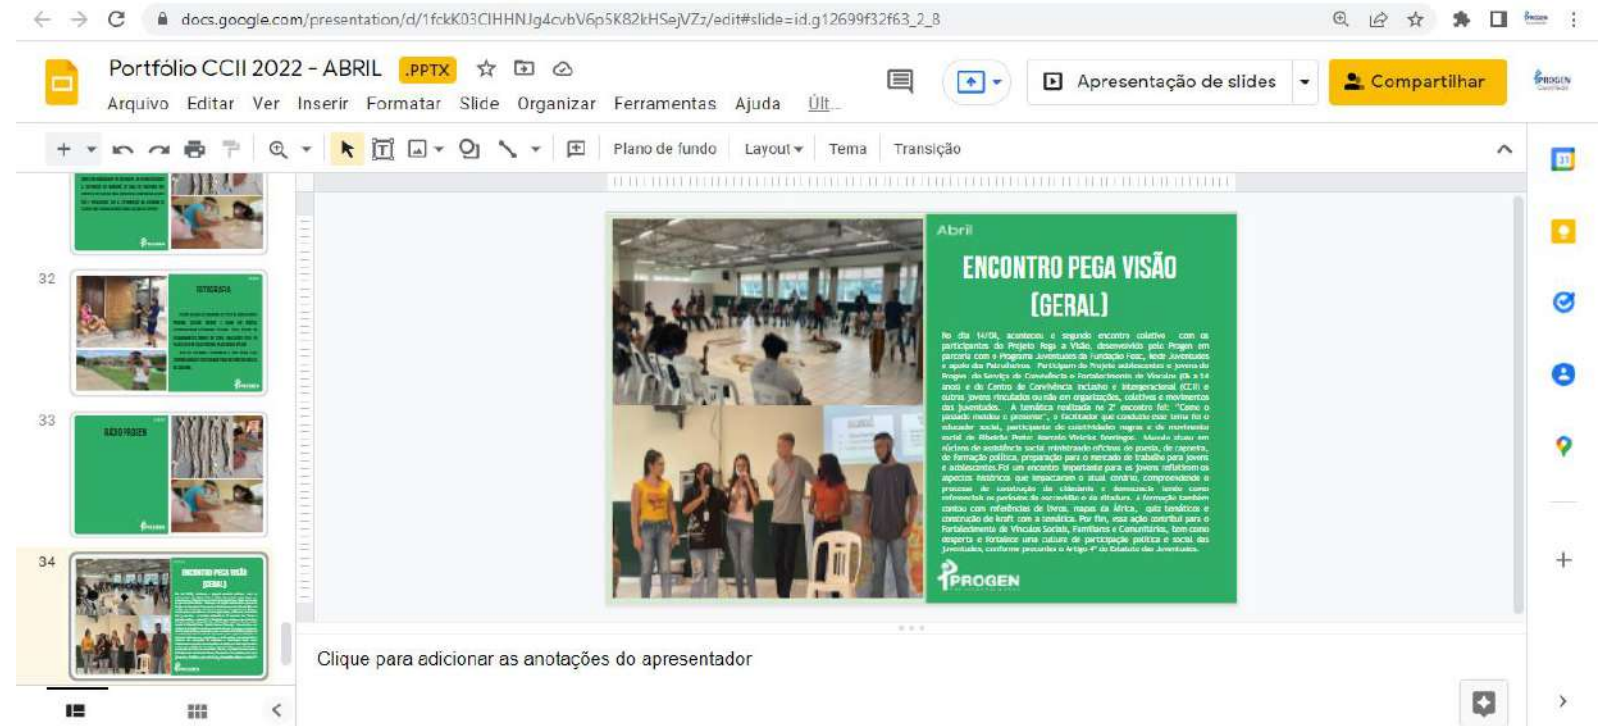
docs.google.com/presentation/d/1fckK03CIHHNJg4cvbV6p5K82kHSejVZz/edit#slide=id.g12699f32f63_2_8

Portfólio CCII 2022 - ABRIL .PPTX

Arquivo Editar Ver Inserir Formatar Slide Organizar Ferramentas Ajuda Últ...

Apresentação de slides

Compartilhar

Plano de fundo Layout Tema Transição

32

33

34

Abril

ENCONTRO PEGA VISÃO (GERAL)

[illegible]

PROGEN

Clique para adicionar as anotações do apresentador